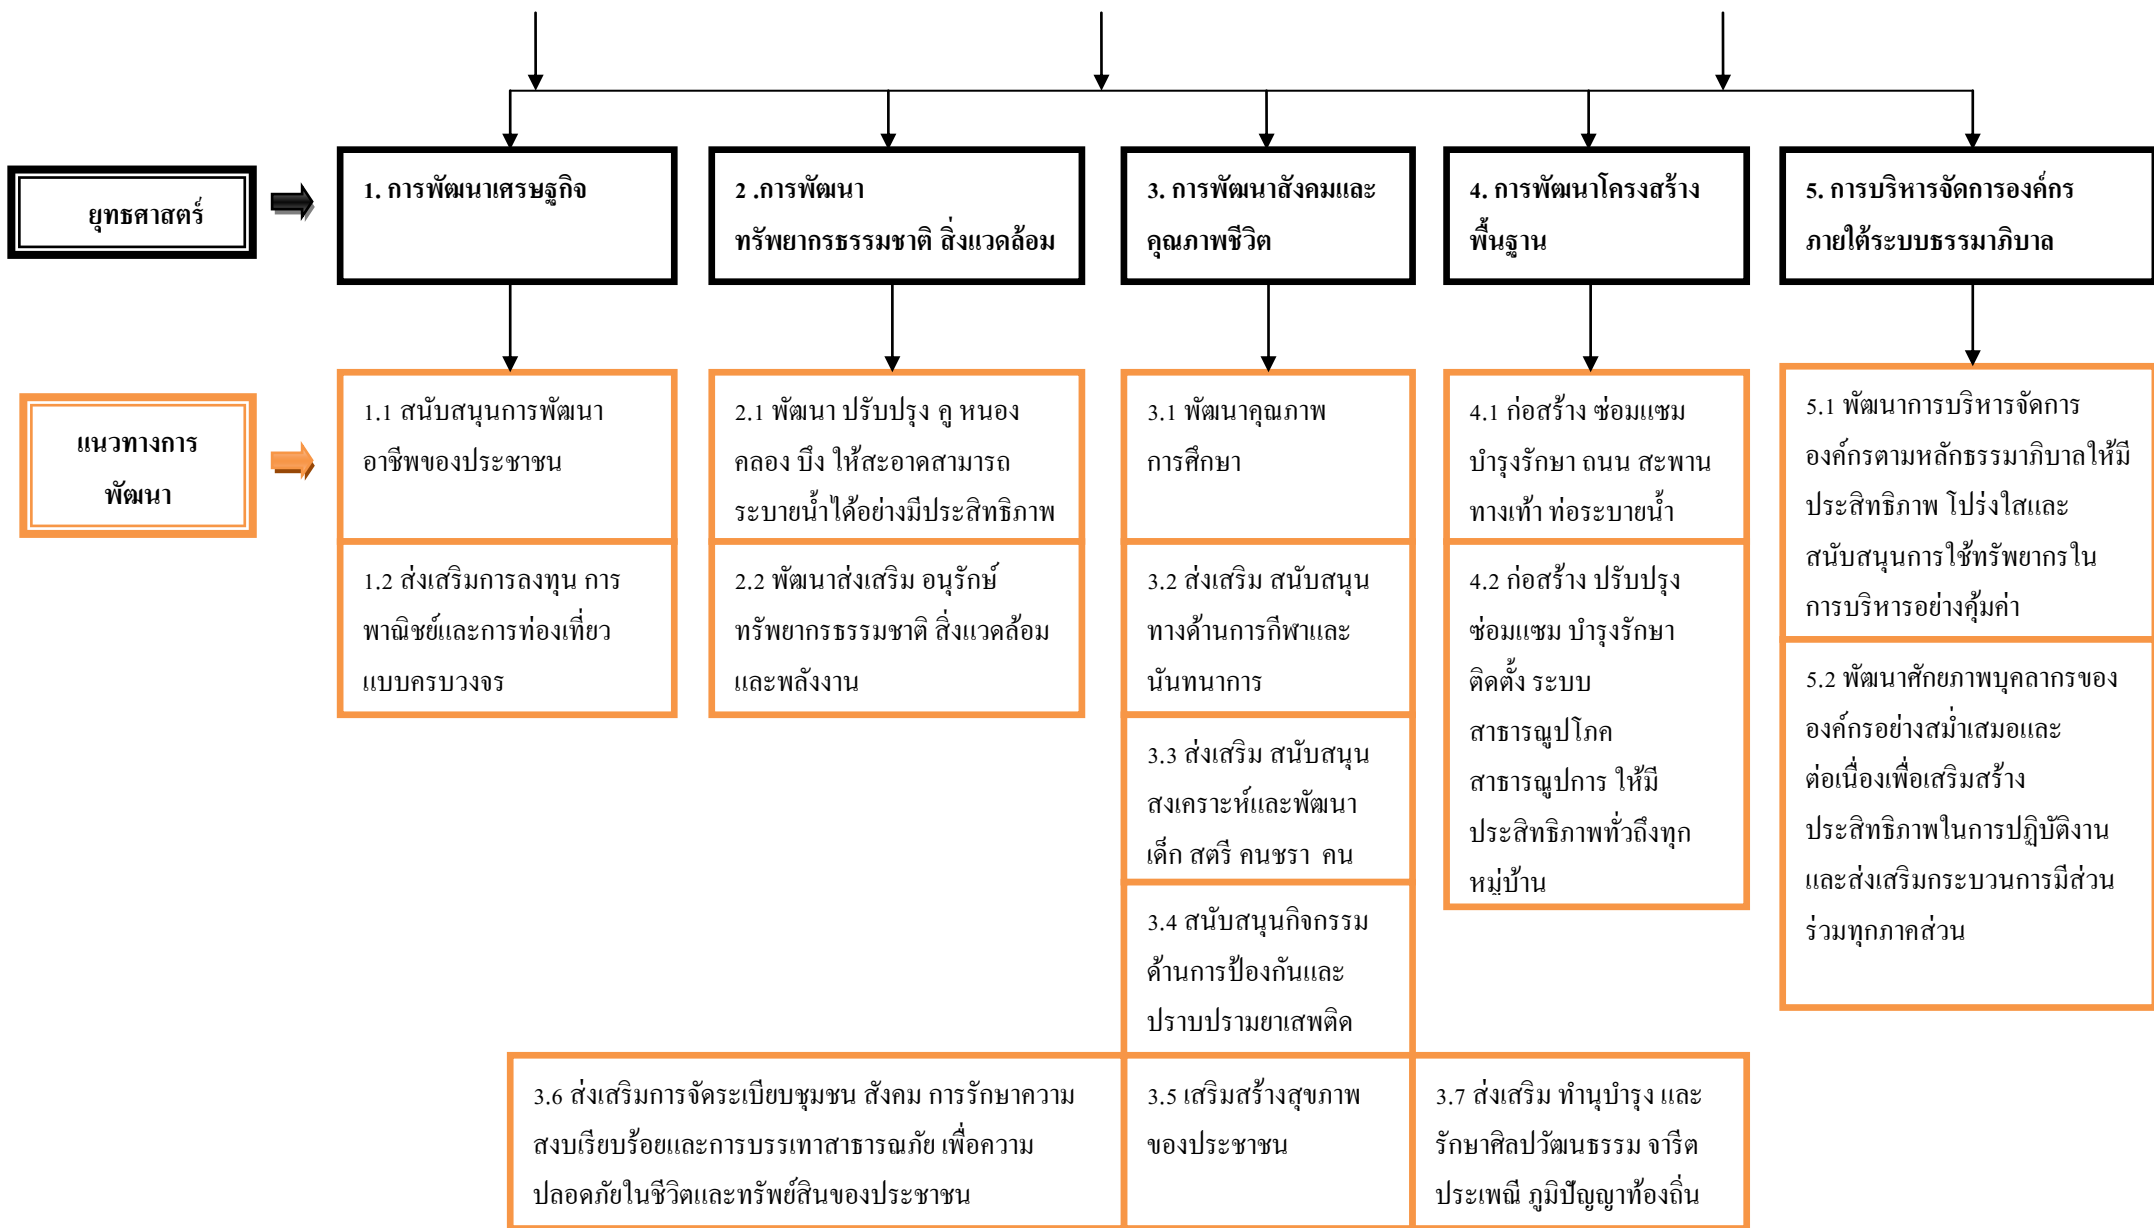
ยุทธศาสตร์

1. การพัฒนาเศรษฐกิจ

2 .การพัฒนาทรัพยากรธรรมชาติ สิ่งแวดล้อม

3. การพัฒนาสังคมและคุณภาพชีวิต

4. การพัฒนาโครงสร้างพื้นฐาน

5. การบริหารจัดการองค์กรภายใต้ระบบธรรมาภิบาล

แนวทางการพัฒนา

1.1 สนับสนุนการพัฒนาอาชีพของประชาชน

1.2 ส่งเสริมการลงทุน การพาณิชย์และการท่องเที่ยวแบบครบวงจร

2.1 พัฒนา ปรับปรุง คู หนอง คลอง บึง ให้สะอาดสามารถระบายน้ำได้อย่างมีประสิทธิภาพ

2.2 พัฒนาส่งเสริม อนุรักษ์ทรัพยากรธรรมชาติ สิ่งแวดล้อมและพลังงาน

3.1 พัฒนาคุณภาพการศึกษา

3.2 ส่งเสริม สนับสนุนทางด้านการกีฬาและนันทนาการ

3.3 ส่งเสริม สนับสนุนสงเคราะห์และพัฒนาเด็ก สตรี คนชรา คน

3.4 สนับสนุนกิจกรรมด้านการป้องกันและปราบปรามยาเสพติด

4.1 ก่อสร้าง ซ่อมแซม บำรุงรักษา ถนน สะพาน ทางเท้า ท่อระบายน้ำ

4.2 ก่อสร้าง ปรับปรุง ซ่อมแซม บำรุงรักษา ติดตั้ง ระบบสาธารณูปโภค สาธารณูปการ ให้มีประสิทธิภาพทั่วถึงทุกหมู่บ้าน

5.1 พัฒนาการบริหารจัดการองค์กรตามหลักธรรมาภิบาลให้มีประสิทธิภาพ โปร่งใสและสนับสนุนการใช้ทรัพยากรในการบริหารอย่างคุ้มค่า

5.2 พัฒนาศักยภาพบุคลากรขององค์กรอย่างสม่ำเสมอและต่อเนื่องเพื่อเสริมสร้างประสิทธิภาพในการปฏิบัติงานและส่งเสริมกระบวนการมีส่วนร่วมทุกภาคส่วน

3.6 ส่งเสริมการจัดระเบียบชุมชน สังคม การรักษาความสงบเรียบร้อยและการบรรเทาสาธารณภัย เพื่อความปลอดภัยในชีวิตและทรัพย์สินของประชาชน

3.5 เสริมสร้างสุขภาพของประชาชน

3.7 ส่งเสริม ทำนุบำรุง และรักษาศิลปวัฒนธรรม จารีตประเพณี ภูมิปัญญาท้องถิ่น